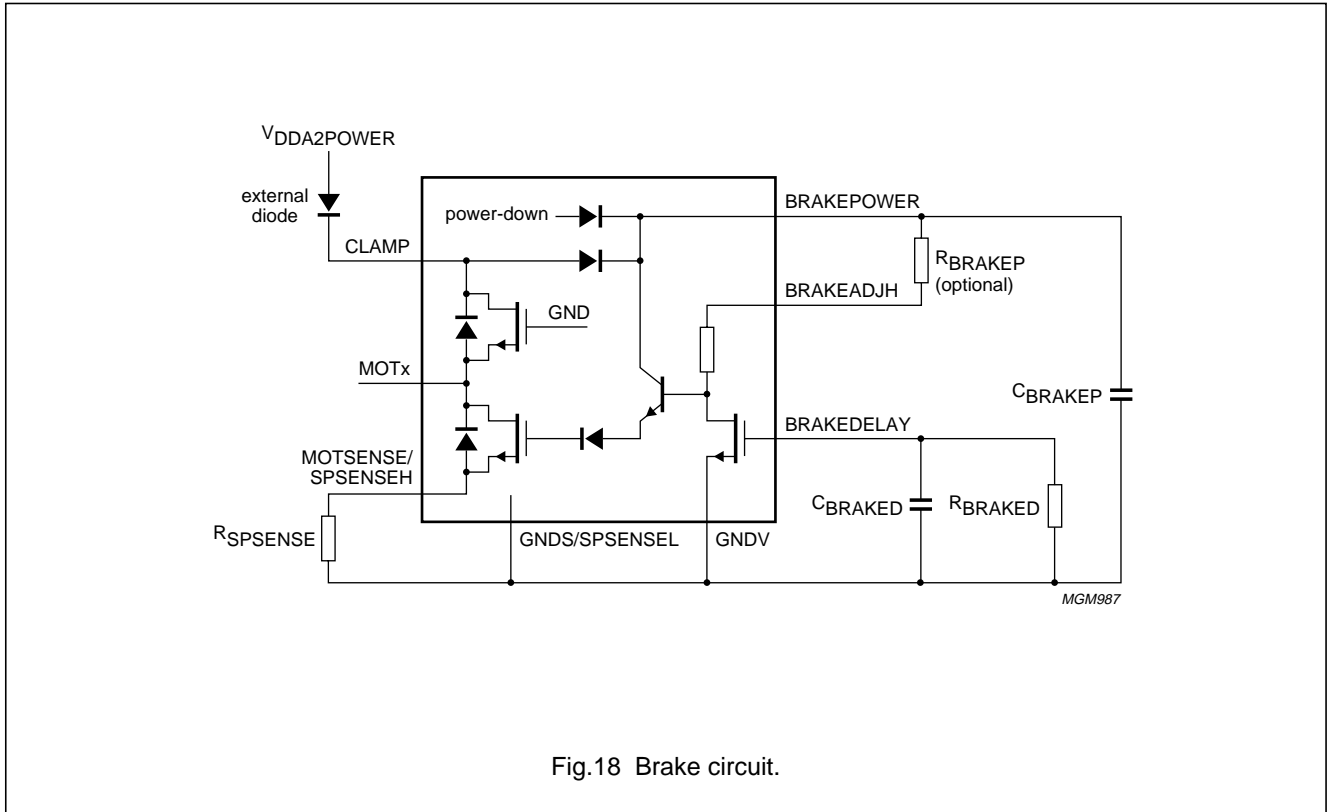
$V_{DDA2POWER}$

external diode

CLAMP

power-down

BRAKEPOWER

$R_{BRAKEP}$ (optional)

BRAKEADJH

GND

MOTx

$C_{BRAKEP}$

BRAKEDELAY

MOTSENSE/ SPSENSEH

$C_{BRAKED}$

$R_{BRAKED}$

$R_{SPSENSE}$

GNDS/SPSENSEL

GNDV

MGM987

Fig.18 Brake circuit.